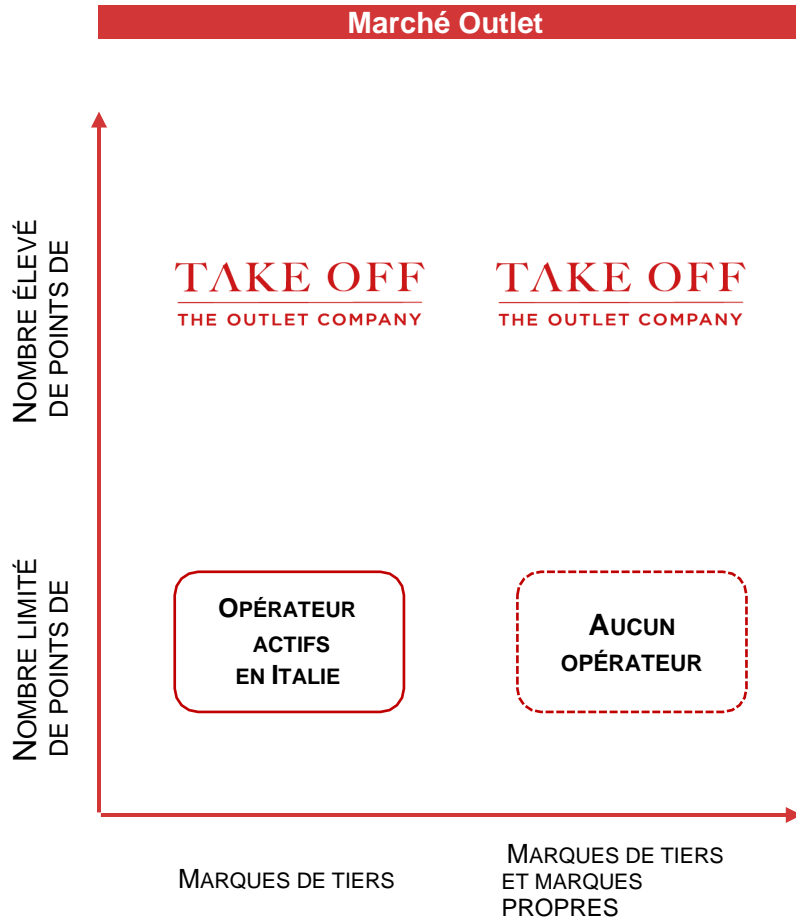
Marché Outlet

NOMBRE ÉLEVÉ DE POINTS DE

TAKE OFF
THE OUTLET COMPANY

TAKE OFF
THE OUTLET COMPANY

NOMBRE LIMITÉ DE POINTS DE

OPÉRATEUR ACTIFS EN ITALIE

AUCUN OPÉRATEUR

MARQUES DE TIERS

MARQUES DE TIERS ET MARQUES PROPRES